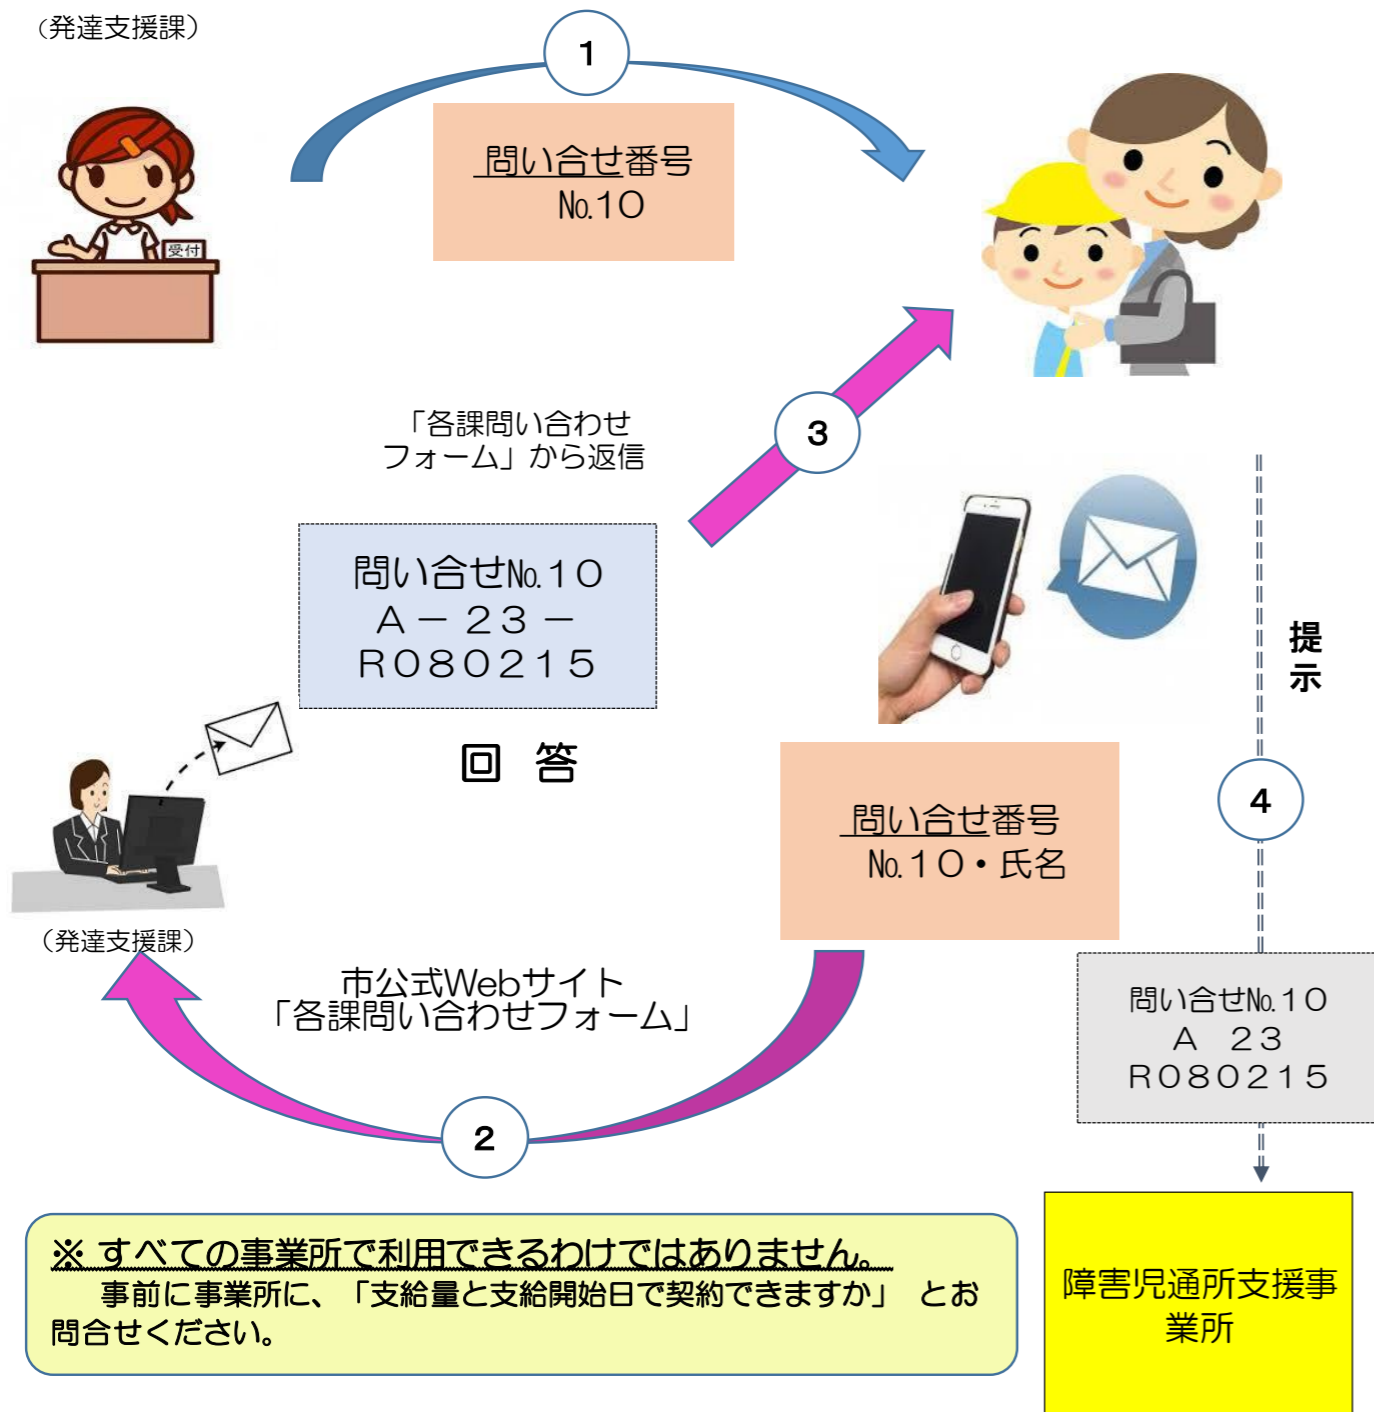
（発達支援課）

1

問い合せ番号
No.10

受付

「各課問い合わせ
フォーム」から返信

3

問い合せNo.10
A－23－
R080215

回　答

提
示

4

問い合せ番号
No.10・氏名

（発達支援課）

市公式Webサイト
「各課問い合わせフォーム」

2

問い合せNo.10
A　23
R080215

※ すべての事業所で利用できるわけではありません。
　事前に事業所に、「支給量と支給開始日で契約できますか」 とお問合せください。

障害児通所支援事業所